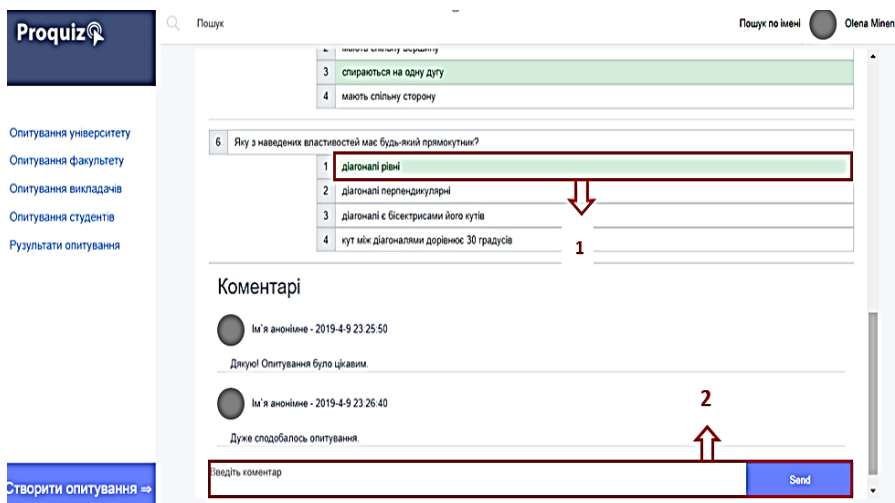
Proquiz

Пошук

Пошук по імені Olena Minen

Опитування університету
Опитування факультету
Опитування викладачів
Опитування студентів
Результати опитування

2 мають спільну вершину
3 спираються на одну дугу
4 мають спільну сторону

6 Яку з наведених властивостей має будь-який прямокутник?
1 діагоналі рівні
2 діагоналі перпендикулярні
3 діагоналі є бісектрисами його кутів
4 кут між діагоналями дорівнює 30 градусів

1

Коментарі

Ім'я анонімне - 2019-4-9 23:25:50

Дякую! Опитування було цікавим.

Ім'я анонімне - 2019-4-9 23:26:40

2

Дуже сподобалось опитування.

Створити опитування ⇒

Введіть коментар

Send